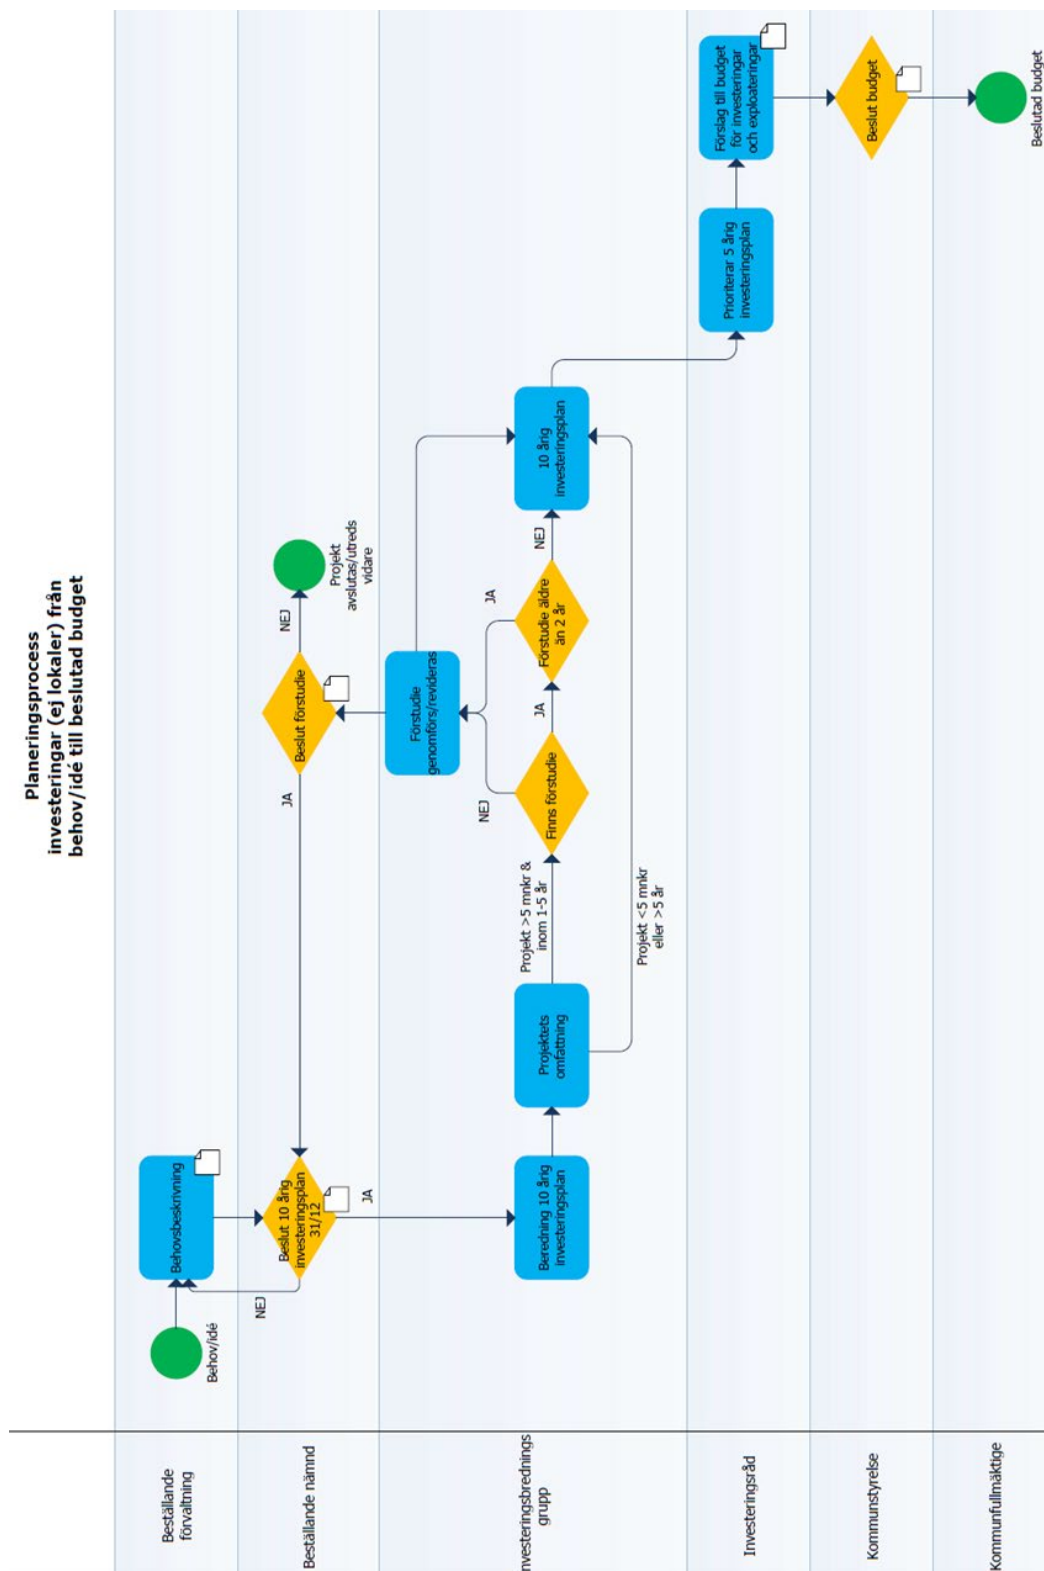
Planeringsprocess investeringar (ej lokaler) från behov/idé till beslutad budget

Beställande förvaltning

Beställande nämnd

Investeringsbrednings grupp

Investeringsråd

Kommunstyrelse

Kommunfullmäktige

Behov/idé

Behovsbeskrivning

Beslut 10 årig investeringsplan 31/12

NEJ

JA

Beredning 10 årig investeringsplan

Projektets omfattning

Projekt >5 mnkr & inom 1-5 år

Projekt <5 mnkr eller >5 år

Finns förstudie

NEJ

JA

Förstudie äldre än 2 år

JA

NEJ

Förstudie genomförs/revideras

Beslut förstudie

JA

NEJ

Projekt avslutas/utreds vidare

10 årig investeringsplan

Prioriterar 5 årig investeringsplan

Förslag till budget för investeringar och exploateringar

Beslut budget

Beslutad budget